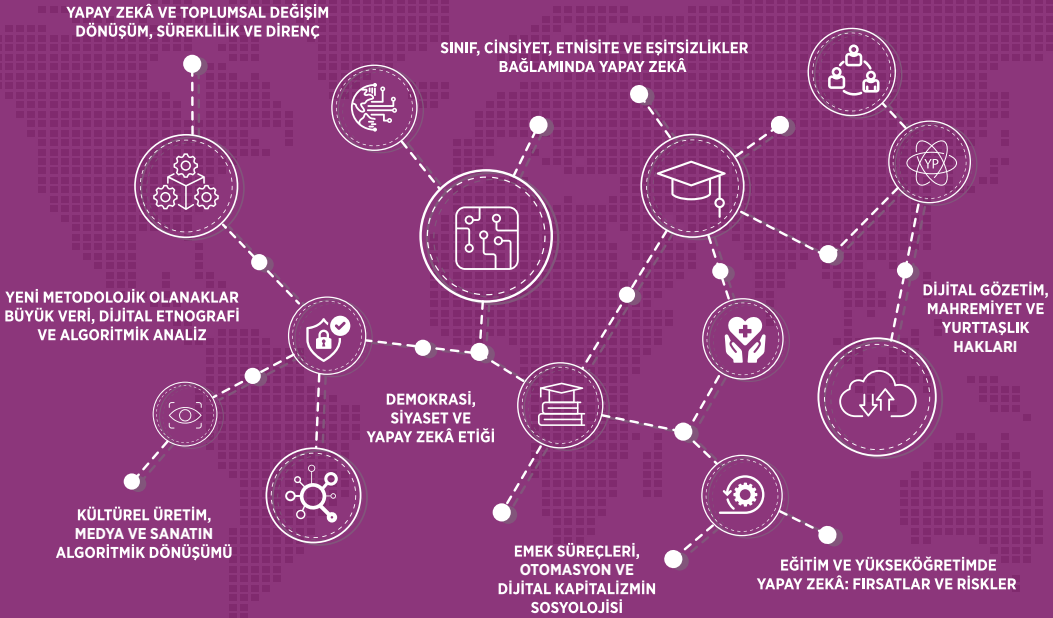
YAPAY ZEKÂ VE TOPLUMSAL DEĞİŞİM DÖNÜŞÜM, SÜREKLİLİK VE DİRENÇ

SINIF, CİNSİYET, ETNİSİTE VE EŞİTSİZLİKLER BAĞLAMINDA YAPAY ZEKÂ

YP

YENİ METODOLOJİK OLANAKLAR BÜYÜK VERİ, DİJİTAL ETNOGRAFİ VE ALGORİTMİK ANALİZ

DİJİTAL GÖZETİM, MAHREMİYET VE YURTTAŞLIK HAKLARI

DEMOKRASİ, SİYASET VE YAPAY ZEKÂ ETİĞİ

KÜLTÜREL ÜRETİM, MEDYA VE SANATIN ALGORİTMİK DÖNÜŞÜMÜ

EMEK SÜREÇLERİ, OTOMASYON VE DİJİTAL KAPİTALİZMİN SOSYOLOJİSİ

EĞİTİM VE YÜKSEKÖĞRETİMDE YAPAY ZEKÂ: FIRSATLAR VE RİSKLER